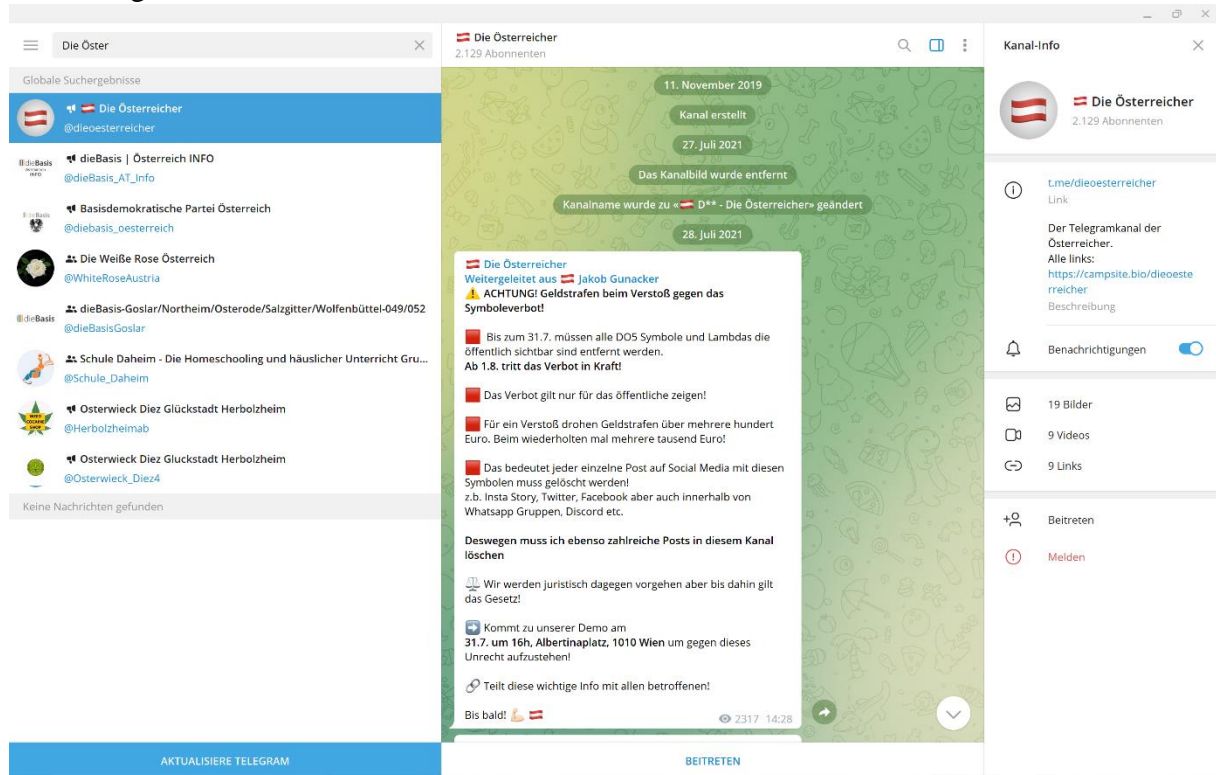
Die Öster

Globale Suchergebnisse

Die Österreicher
@dieoesterreicher

dieBasis | Österreich INFO
@dieBasis_AT_Info

Basisdemokratische Partei Österreich
@diebasis_oesterreich

Die Weiße Rose Österreich
@WhiteRoseAustria

dieBasis-Goslar/Northeim/Osterode/Salzgitter/Wolfenbüttel-049/052
@dieBasisGoslar

Schule Daheim - Die Homeschooling und häuslicher Unterricht Gru...
@Schule_Daheim

Osterwieck Diez Glückstadt Herbolzheim
@Herbolzheimab

Osterwieck Diez Gluckstadt Herbolzheim
@Osterwieck_Diez4

Keine Nachrichten gefunden

AKTUALISIERE TELEGRAM

Die Österreicher
2.129 Abonnenten

11. November 2019

Kanal erstellt

27. Juli 2021

Das Kanalbild wurde entfernt

Kanalname wurde zu « D** - Die Österreicher» geändert

28. Juli 2021

Die Österreicher
Weitergeleitet aus Jakob Gunacker
ACHTUNG! Geldstrafen beim Verstoß gegen das Symboleverbot!

Bis zum 31.7. müssen alle DO5 Symbole und Lambdas die öffentlich sichtbar sind entfernt werden.
Ab 1.8. tritt das Verbot in Kraft!

Das Verbot gilt nur für das öffentliche zeigen!

Für ein Verstoß drohen Geldstrafen über mehrere hundert Euro. Beim wiederholten mal mehrere tausend Euro!

Das bedeutet jeder einzelne Post auf Social Media mit diesen Symbolen muss gelöscht werden!
z.b. Insta Story, Twitter, Facebook aber auch innerhalb von Whatsapp Gruppen, Discord etc.

Deswegen muss ich ebenso zahlreiche Posts in diesem Kanal löschen

Wir werden juristisch dagegen vorgehen aber bis dahin gilt das Gesetz!

Kommt zu unserer Demo am
31.7. um 16h, Albertinaplatz, 1010 Wien um gegen dieses Unrecht aufzustehen!

Teilt diese wichtige Info mit allen betroffenen!

Bis bald!

2317 14:28

BEITRETEN

Kanal-Info

Die Österreicher
2.129 Abonnenten

t.me/dieoesterreicher
Link

Der Telegramkanal der Österreicher.
Alle links:
https://campsite.bio/dieoesterreicher
Beschreibung

Benachrichtigungen

19 Bilder

9 Videos

9 Links

Beitreten

Melden